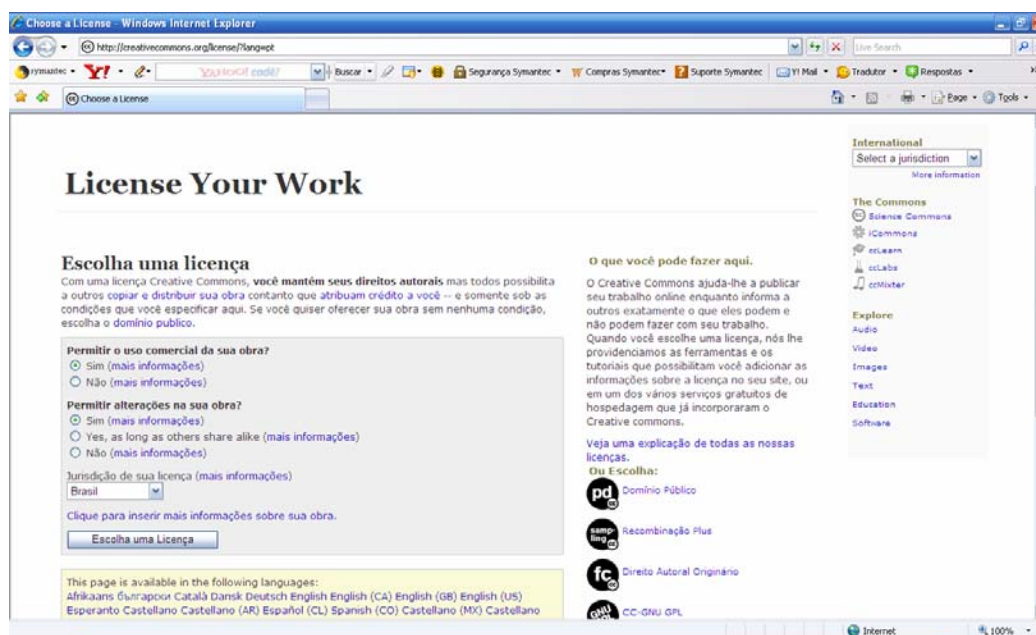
Choose a License - Windows Internet Explorer

http://creativecommons.org/license/?lang=pt

Live Search

symantec · Y! · YAHOO! cadê? · Buscar · Segurança Symantec · Compras Symantec · Suporte Symantec · Y! Mail · Tradutor · Respostas

Choose a License

Page · Tools

License Your Work

Escolha uma licença

Com uma licença Creative Commons, **você mantém seus direitos autorais** mas todos possibilita a outros copiar e distribuir sua obra contanto que atribuam crédito a você -- e somente sob as condições que você especificar aqui. Se você quiser oferecer sua obra sem nenhuma condição, escolha o domínio publico.

Permitir o uso comercial da sua obra?
Sim (mais informações)
Não (mais informações)

Permitir alterações na sua obra?
Sim (mais informações)
Yes, as long as others share alike (mais informações)
Não (mais informações)

Jurisdição de sua licença (mais informações)
Brasil

Clique para inserir mais informações sobre sua obra.

Escolha uma Licença

This page is available in the following languages:
Afrikaans български Català Dansk Deutsch English English (CA) English (GB) English (US) Esperanto Castellano Castellano (AR) Español (CL) Spanish (CO) Castellano (MX) Castellano

O que você pode fazer aqui.

O Creative Commons ajuda-lhe a publicar seu trabalho online enquanto informa a outros exatamente o que eles podem e não podem fazer com seu trabalho. Quando você escolhe uma licença, nós lhe providenciamos as ferramentas e os tutoriais que possibilitam você adicionar as informações sobre a licença no seu site, ou em um dos vários serviços gratuitos de hospedagem que já incorporaram o Creative commons.

Veja uma explicação de todas as nossas licenças.

Ou Escolha:
Domínio Público
Recombinação Plus
Direito Autoral Originário
CC-GNU GPL

International
Select a jurisdiction
More information

The Commons
Science Commons
iCommons
ccLearn
ccLabs
ccMixter

Explore
Audio
Video
Images
Text
Education
Software

Internet
100%